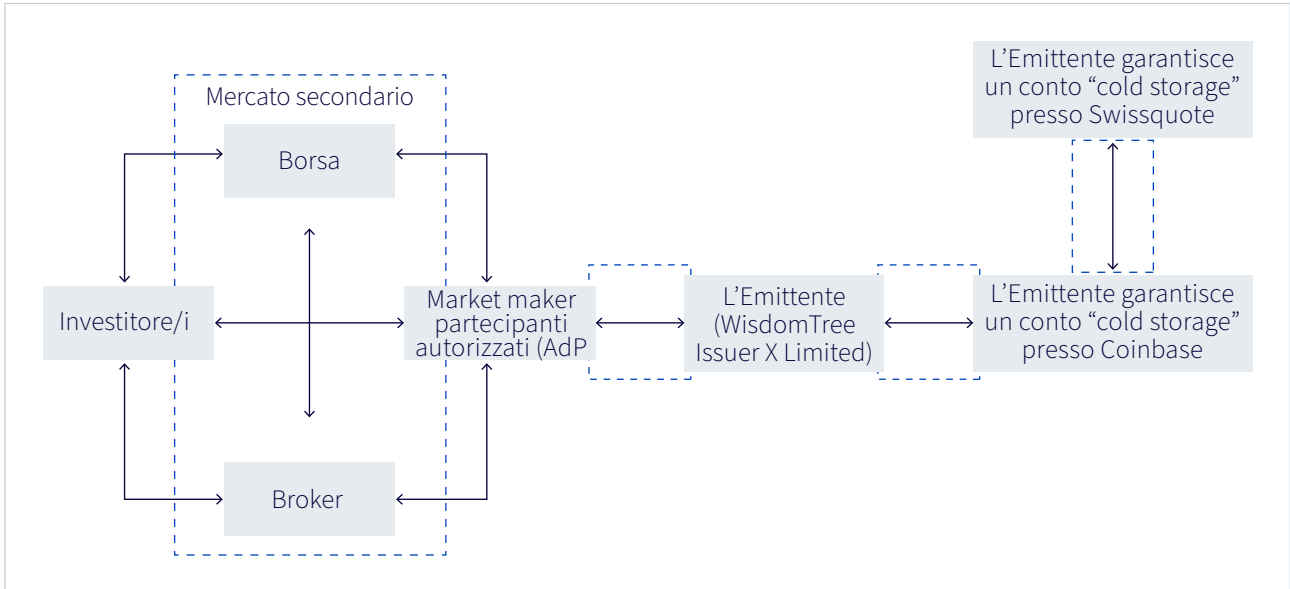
L’Emittente garantisce un conto “cold storage” presso Swissquote

Mercato secondario

Borsa

Investitore/i

Market maker partecipanti autorizzati (AdP

L’Emittente (WisdomTree Issuer X Limited)

L’Emittente garantisce un conto “cold storage” presso Coinbase

Broker